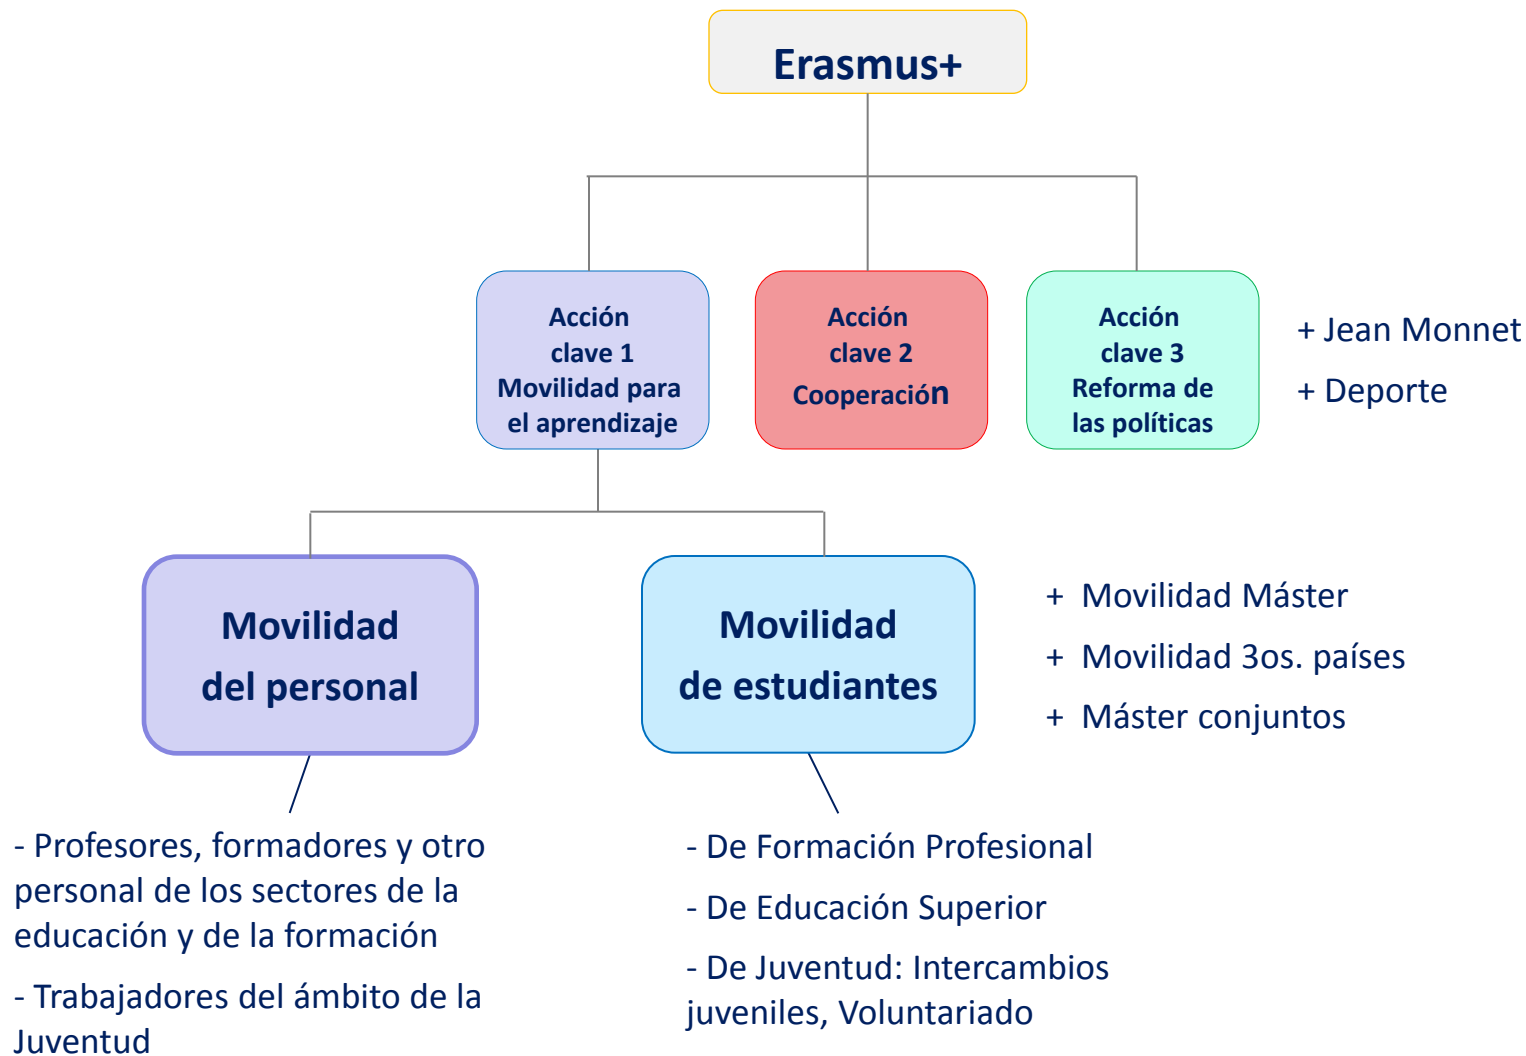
Erasmus+

Acción clave 1 Movilidad para el aprendizaje

Acción clave 2 Cooperación

Acción clave 3 Reforma de las políticas

+ Jean Monnet

+ Deporte

Movilidad del personal

Movilidad de estudiantes

+ Movilidad Máster

+ Movilidad 3os. países

+ Máster conjuntos

- Profesores, formadores y otro personal de los sectores de la educación y de la formación

- Trabajadores del ámbito de la Juventud

- De Formación Profesional

- De Educación Superior

- De Juventud: Intercambios juveniles, Voluntariado